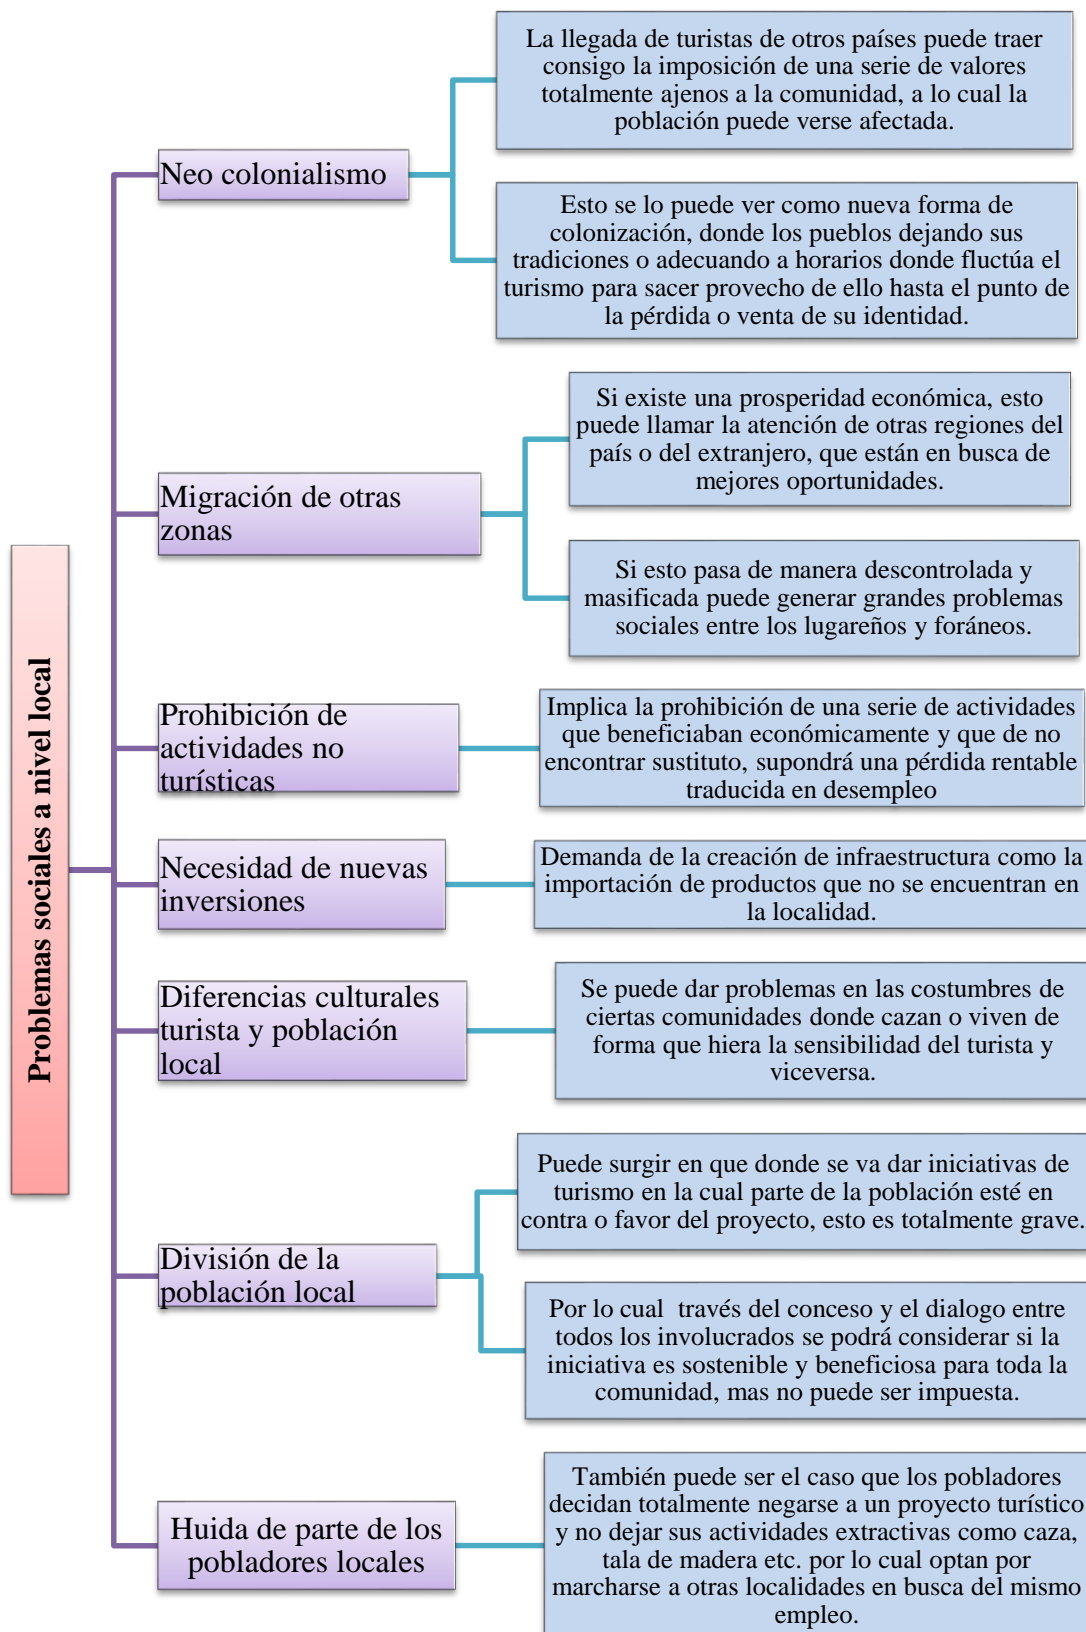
Problemas sociales a nivel local

Neo colonialismo

La llegada de turistas de otros países puede traer consigo la imposición de una serie de valores totalmente ajenos a la comunidad, a lo cual la población puede verse afectada.

Esto se lo puede ver como nueva forma de colonización, donde los pueblos dejando sus tradiciones o adecuando a horarios donde fluctúa el turismo para sacer provecho de ello hasta el punto de la pérdida o venta de su identidad.

Migración de otras zonas

Si existe una prosperidad económica, esto puede llamar la atención de otras regiones del país o del extranjero, que están en busca de mejores oportunidades.

Si esto pasa de manera descontrolada y masificada puede generar grandes problemas sociales entre los lugareños y foráneos.

Prohibición de actividades no turísticas

Implica la prohibición de una serie de actividades que beneficiaban económicamente y que de no encontrar sustituto, supondrá una pérdida rentable traducida en desempleo

Necesidad de nuevas inversiones

Demanda de la creación de infraestructura como la importación de productos que no se encuentran en la localidad.

Diferencias culturales turista y población local

Se puede dar problemas en las costumbres de ciertas comunidades donde cazan o viven de forma que hiera la sensibilidad del turista y viceversa.

División de la población local

Puede surgir en que donde se va dar iniciativas de turismo en la cual parte de la población esté en contra o favor del proyecto, esto es totalmente grave.

Por lo cual través del conceso y el dialogo entre todos los involucrados se podrá considerar si la iniciativa es sostenible y beneficiosa para toda la comunidad, mas no puede ser impuesta.

Huida de parte de los pobladores locales

También puede ser el caso que los pobladores decidan totalmente negarse a un proyecto turístico y no dejar sus actividades extractivas como caza, tala de madera etc. por lo cual optan por marcharse a otras localidades en busca del mismo empleo.